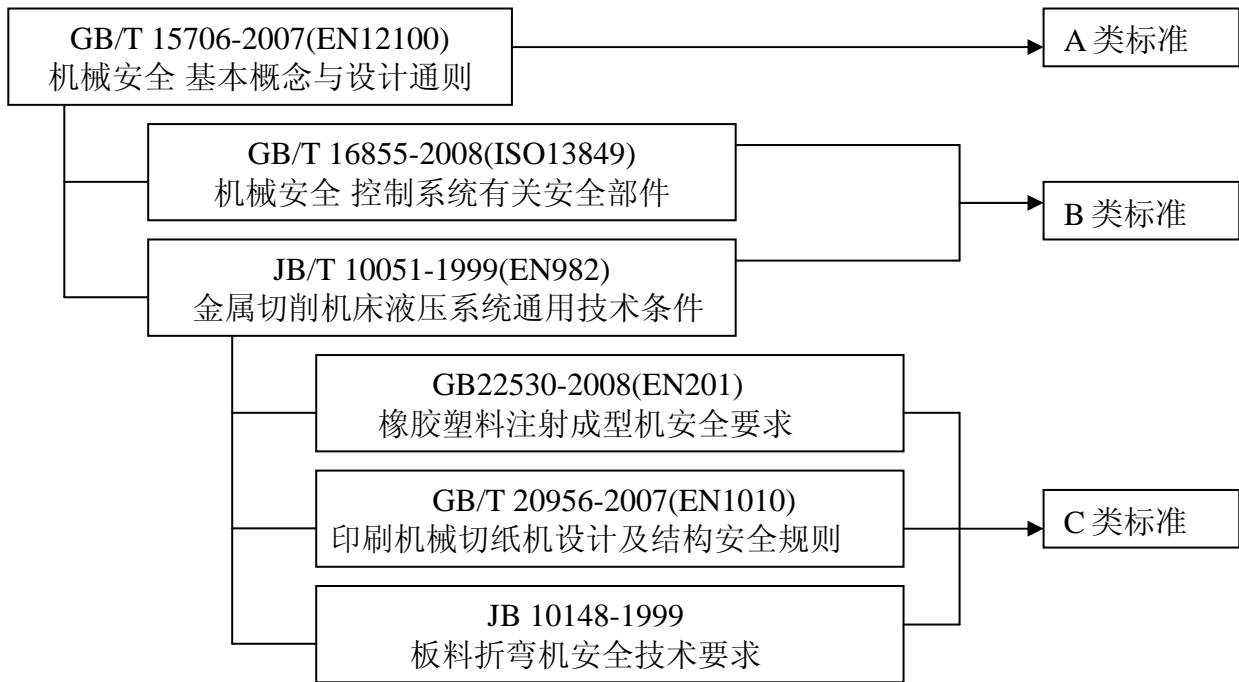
GB/T 15706-2007(EN12100)
机械安全 基本概念与设计通则

A 类标准

GB/T 16855-2008(ISO13849)
机械安全 控制系统有关安全部件

B 类标准

JB/T 10051-1999(EN982)
金属切削机床液压系统通用技术条件

GB22530-2008(EN201)
橡胶塑料注射成型机安全要求

GB/T 20956-2007(EN1010)
印刷机械切纸机设计及结构安全规则

C 类标准

JB 10148-1999
板料折弯机安全技术要求